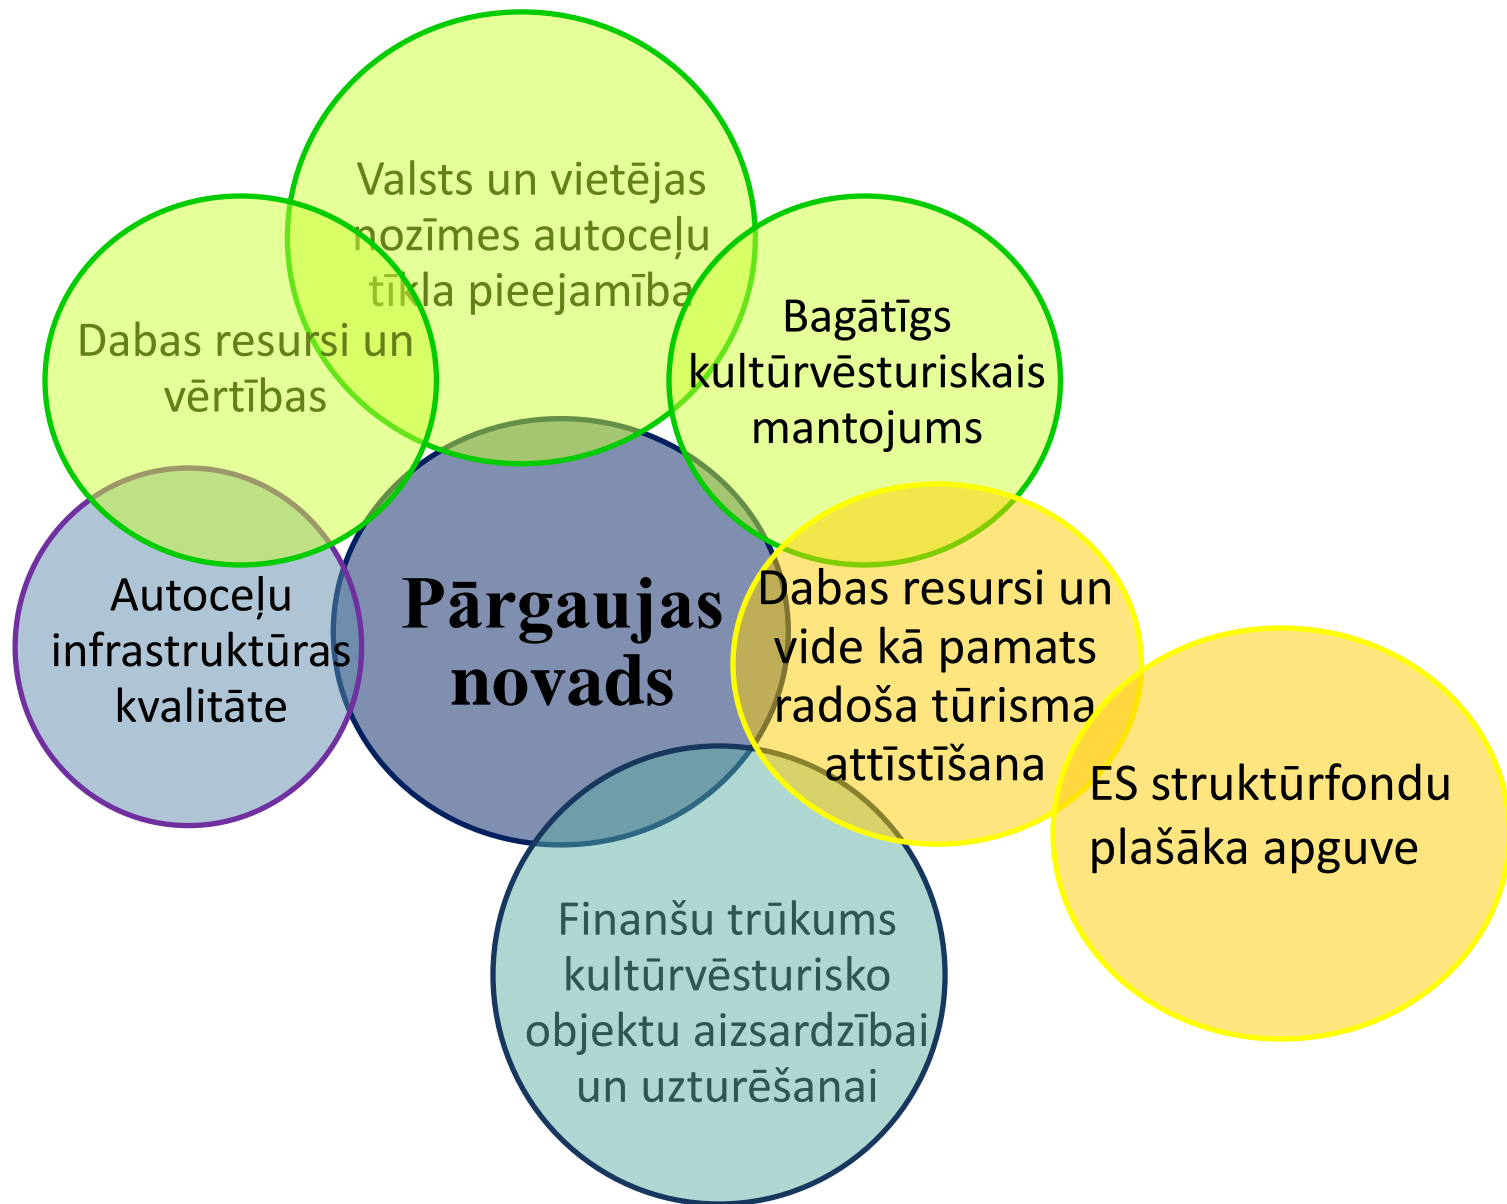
Valsts un vietējas nozīmes autoceļu tīkla pieejamība

Dabas resursi un vērtības

Bagātīgs kultūrvēsturiskais mantojums

Autoceļu infrastruktūras kvalitāte

Pārgaujas novads

Dabas resursi un vide kā pamats radoša tūrisma attīstīšana

ES struktūrfondu plašāka apguve

Finanšu trūkums kultūrvēsturisko objektu aizsardzībai un uzturēšanai